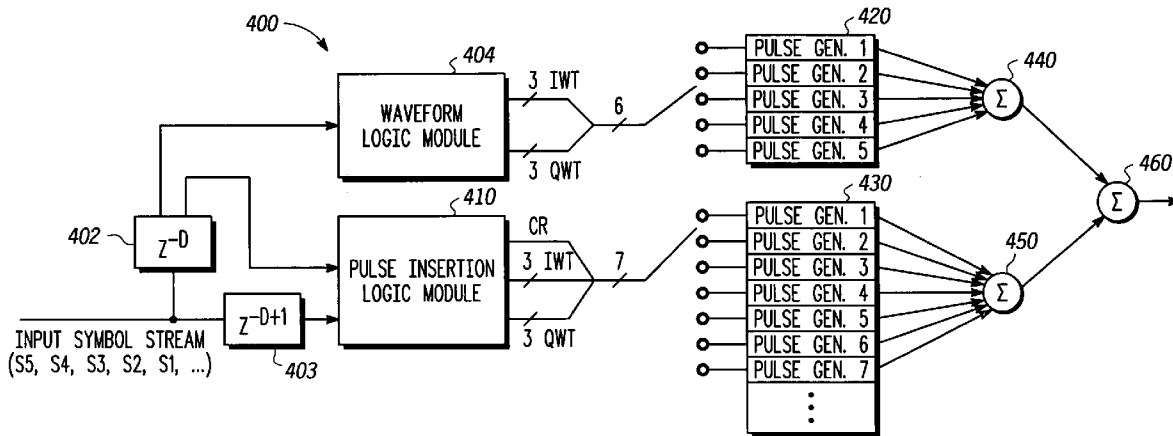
400

404

WAVEFORM LOGIC MODULE

3 IWT

6

3 QWT

420

PULSE GEN. 1
PULSE GEN. 2
PULSE GEN. 3
PULSE GEN. 4
PULSE GEN. 5

440

$\Sigma$

460

$\Sigma$

402

$Z^{-D}$

410

PULSE INSERTION LOGIC MODULE

CR

3 IWT

7

3 QWT

430

PULSE GEN. 1
PULSE GEN. 2
PULSE GEN. 3
PULSE GEN. 4
PULSE GEN. 5
PULSE GEN. 6
PULSE GEN. 7

450

$\Sigma$

$Z^{-D+1}$

INPUT SYMBOL STREAM
(S5, S4, S3, S2, S1, ...)

403